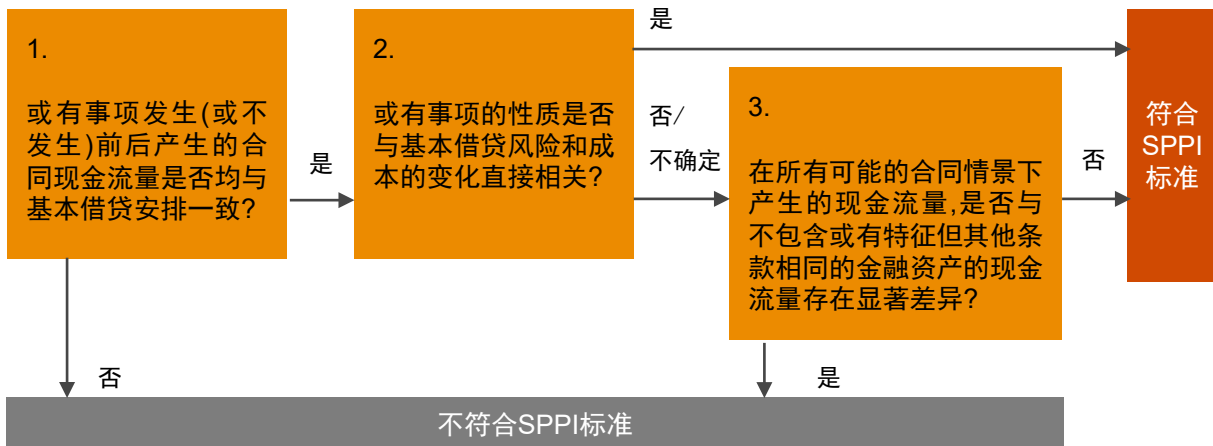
1.

或有事项发生(或不发生)前后产生的合同现金流量是否均与基本借贷安排一致?

是

2.

或有事项的性质是否与基本借贷风险和成本的变化直接相关?

是

否/
不确定

3.

在所有可能的合同情景下产生的现金流量,是否与不包含或有特征但其他条款相同的金融资产的现金流量存在显著差异?

否

符合
SPPI
标准

否

是

不符合SPPI标准